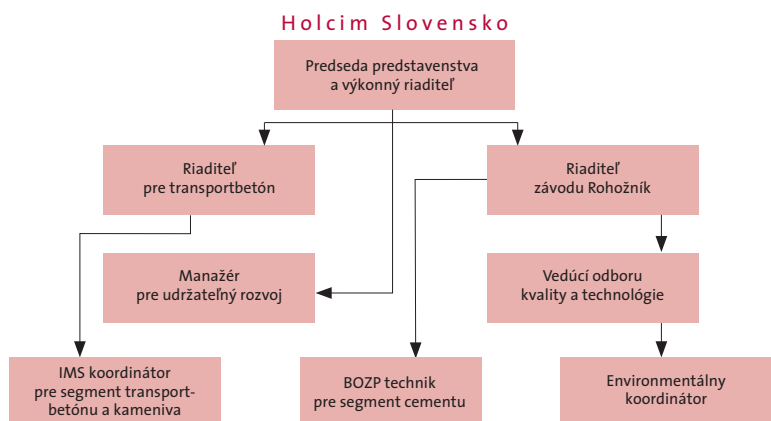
Holcim Slovensko

Predseda predstavenstva a výkonný riaditeľ

Riaditeľ pre transportbetón

Riaditeľ závodu Rohožník

Manažér pre udržateľný rozvoj

Vedúci odboru kvality a technológie

IMS koordinátor pre segment transportbetónu a kameniva

BOZP technik pre segment cementu

Environmentálny koordinátor